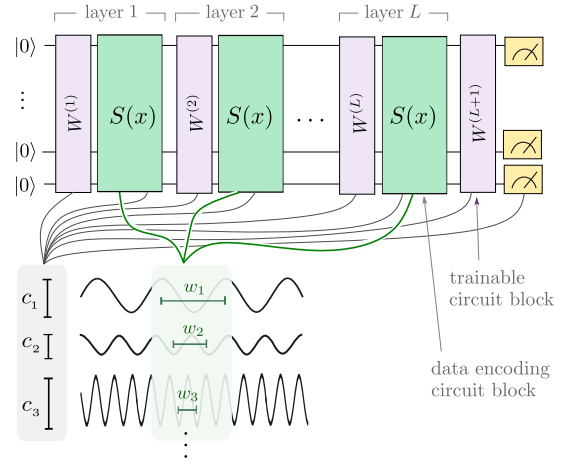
layer 1 layer 2 layer $L$

$|0\rangle$

$\vdots$

$|0\rangle$

$|0\rangle$

$W^{(1)}$

$S(x)$

$W^{(2)}$

$S(x)$

$\cdots$

$W^{(L)}$

$S(x)$

$W^{(L+1)}$

$c_1$

$w_1$

$c_2$

$w_2$

$c_3$

$w_3$

$\vdots$

trainable circuit block

data encoding circuit block